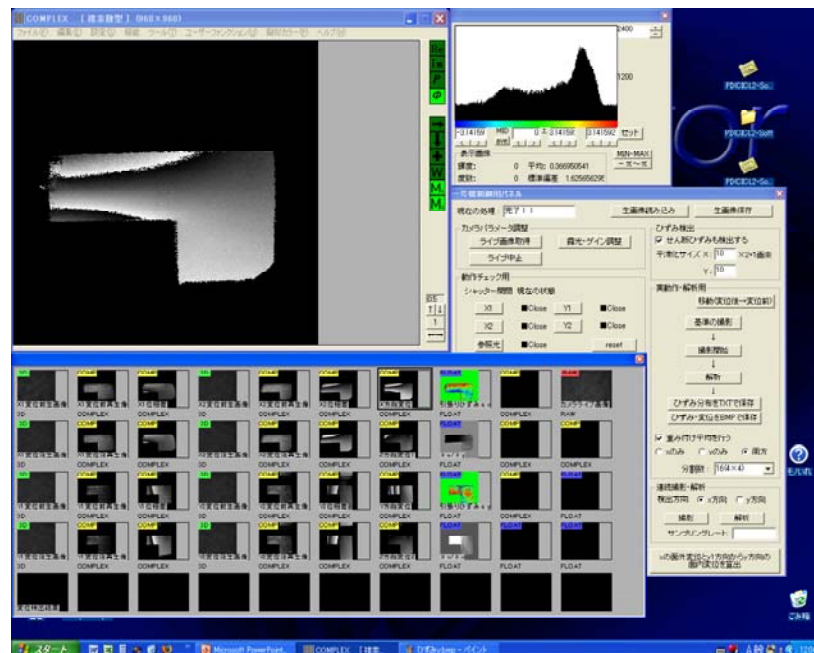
COMPLEX [複素数型] (960×960)
ファイル(F) 編集(E) 設定(S) 機能 ツール(T) ユーザーファンクション(U) 擬似カラー(P) ヘルプ(H)

2400
1200
-3.14159 MID 0 -3.14159 3.14159 セット
表示画像
輝度: 0 平均: 0.366950541
度数: 0 標準偏差: 1.62565629
MIN-MAX

一元計測制御パネル
現在の処理: 完了!!!
生画像読み込み 生画像保存
カメラパラメータ調整
ライブ画像取得 露光・ゲイン調整
ライブ中止
動作チェック用
シャッター開閉 現在の状態
X1 ■Close Y1 ■Close
X2 ■Close Y2 ■Close
参照光 ■Close reset
ひずみ検出
☑ せん断ひずみも検出する
平滑化サイズ X: 10 ×2+1画素
Y: 10
実動作・解析用
移動(実位値→実位前)
基準の撮影
撮影開始
解析
ひずみ分布をTXTで保存
ひずみ・変位をBMPで保存
☑ 重み付け平均を行う
○ xのみ ○ yのみ ◉ 両方
分割数: 16(4×4)
連続撮影・解析
検出方向 ◉ x方向 ○ y方向
撮影 解析
サンプリングレート
x方向変位とy方向から方向の面内変位を算出

COMPLEX FLOAT RAW 3D
変位検出結果

PDCEX12-So
PDCEX12-Soft
PDCEX12-So
ヘルプ
ごみ箱
スタート Microsoft PowerPoint COMPLEX [複素 ひずみ.bmp - ペイント